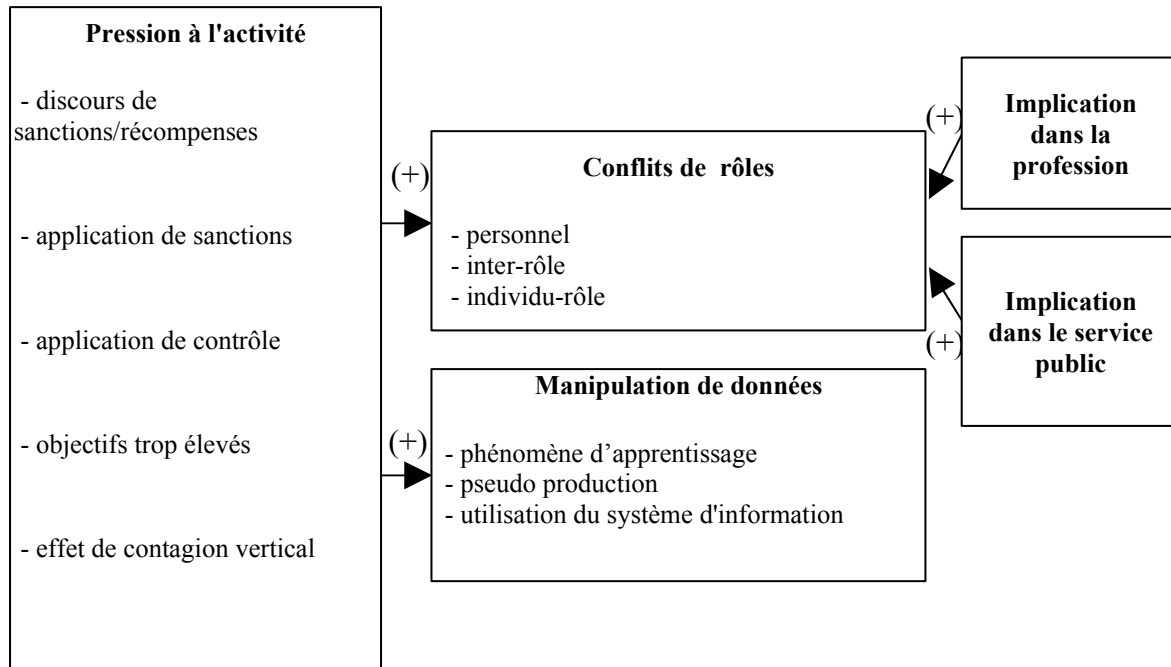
Pression à l'activité

- discours de sanctions/récompenses

- application de sanctions

- application de contrôle

- objectifs trop élevés

- effet de contagion vertical

(+)

Conflits de rôles

- personnel
- inter-rôle
- individu-rôle

(+)

Manipulation de données

- phénomène d'apprentissage
- pseudo production
- utilisation du système d'information

(+)

Implication dans la profession

(+)

Implication dans le service public